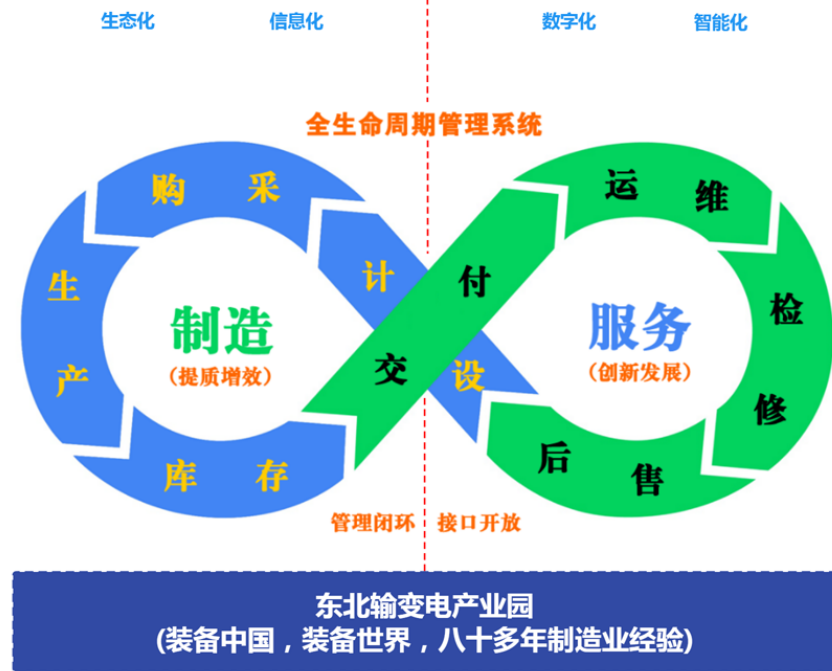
生态化　信息化　数字化　智能化

全生命周期管理系统

采购

设计

生产

制造
（提质增效）

库存

交付

运维

服务
（创新发展）

检修

售后

管理闭环　接口开放

东北输变电产业园
（装备中国，装备世界，八十多年制造业经验）